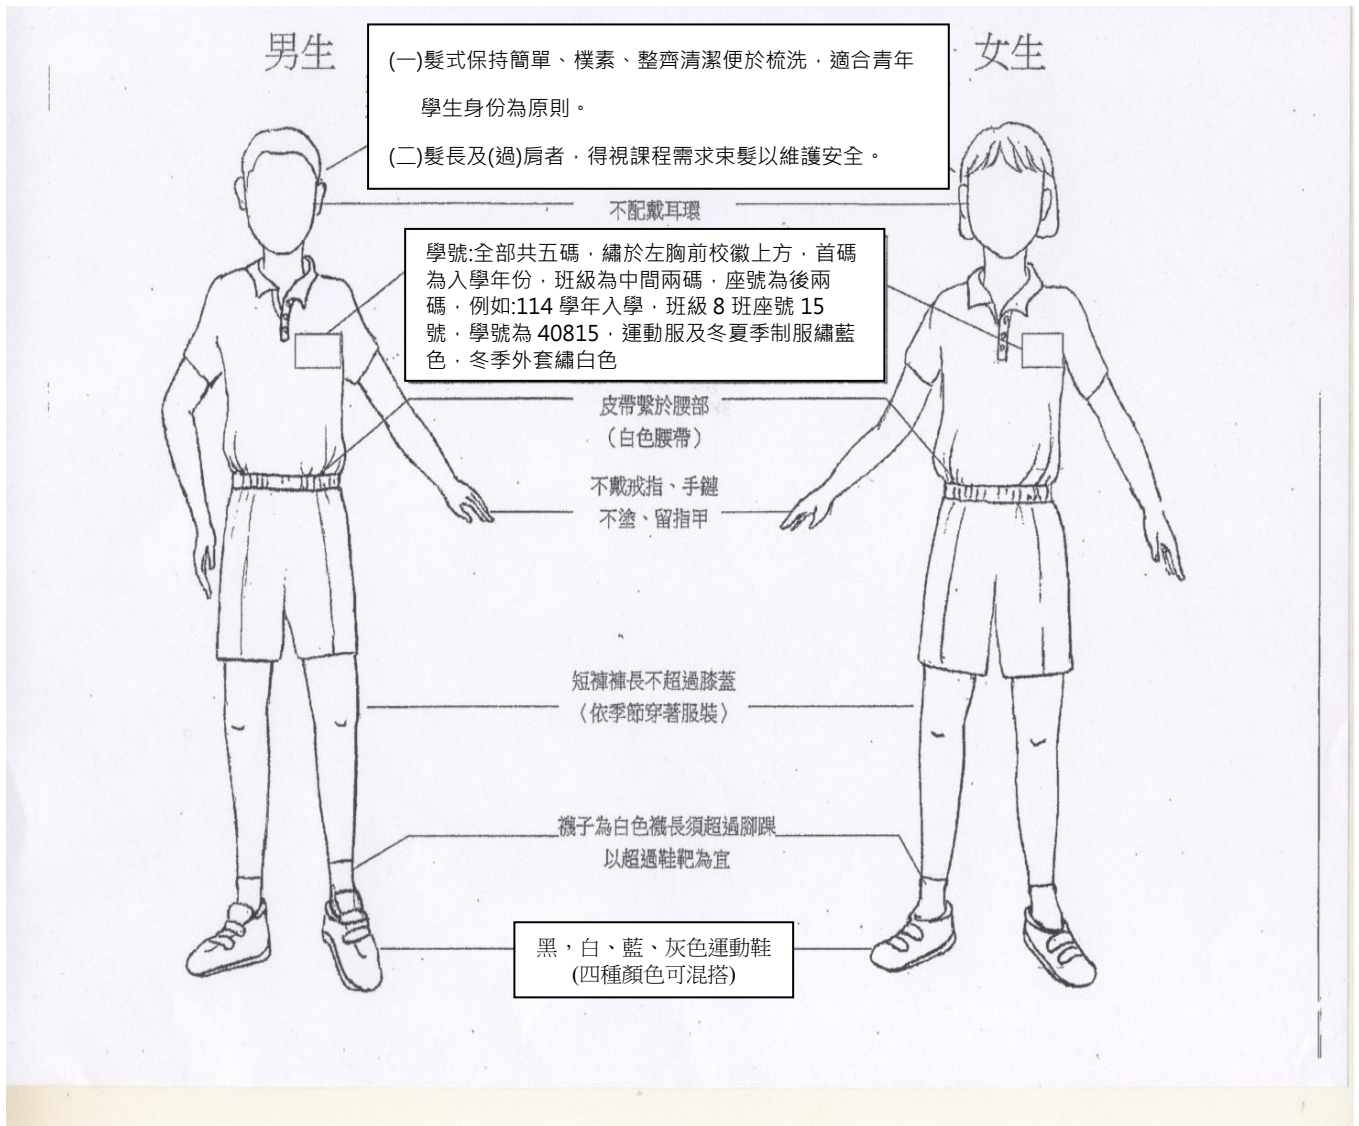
男生

(一)髮式保持簡單、樸素、整齊清潔便於梳洗，適合青年學生身份為原則。

(二)髮長及(過)肩者，得視課程需求束髮以維護安全。

女生

不配戴耳環

學號:全部共五碼，繡於左胸前校徽上方，首碼為入學年份，班級為中間兩碼，座號為後兩碼，例如:114 學年入學，班級 8 班座號 15 號，學號為 40815，運動服及冬夏季制服繡藍色，冬季外套繡白色

皮帶繫於腰部
（白色腰帶）

不戴戒指、手鏈
不塗、留指甲

短褲褲長不超過膝蓋
（依季節穿著服裝）

襪子為白色襪長須超過腳踝
以超過鞋靶為宜

黑，白、藍、灰色運動鞋
(四種顏色可混搭)